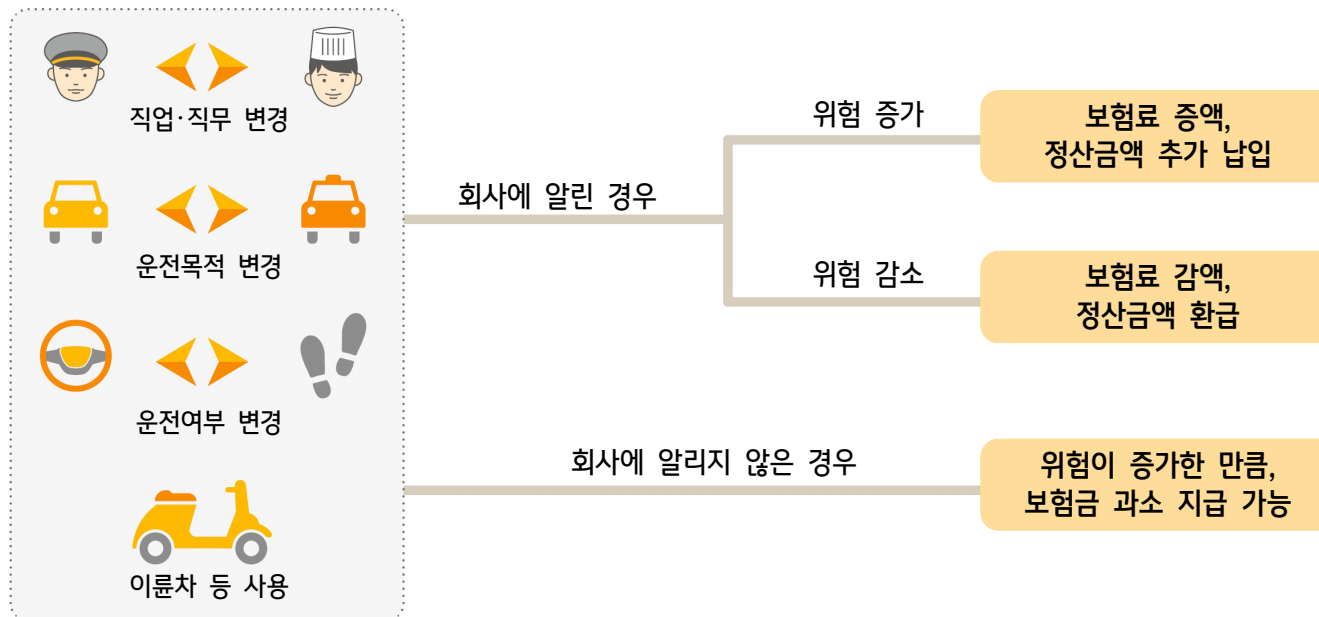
직업·직무 변경

운전목적 변경

운전여부 변경

이륜차 등 사용

회사에 알린 경우

위험 증가

보험료 증액,
정산금액 추가 납입

위험 감소

보험료 감액,
정산금액 환급

회사에 알리지 않은 경우

위험이 증가한 만큼,
보험금 과소 지급 가능